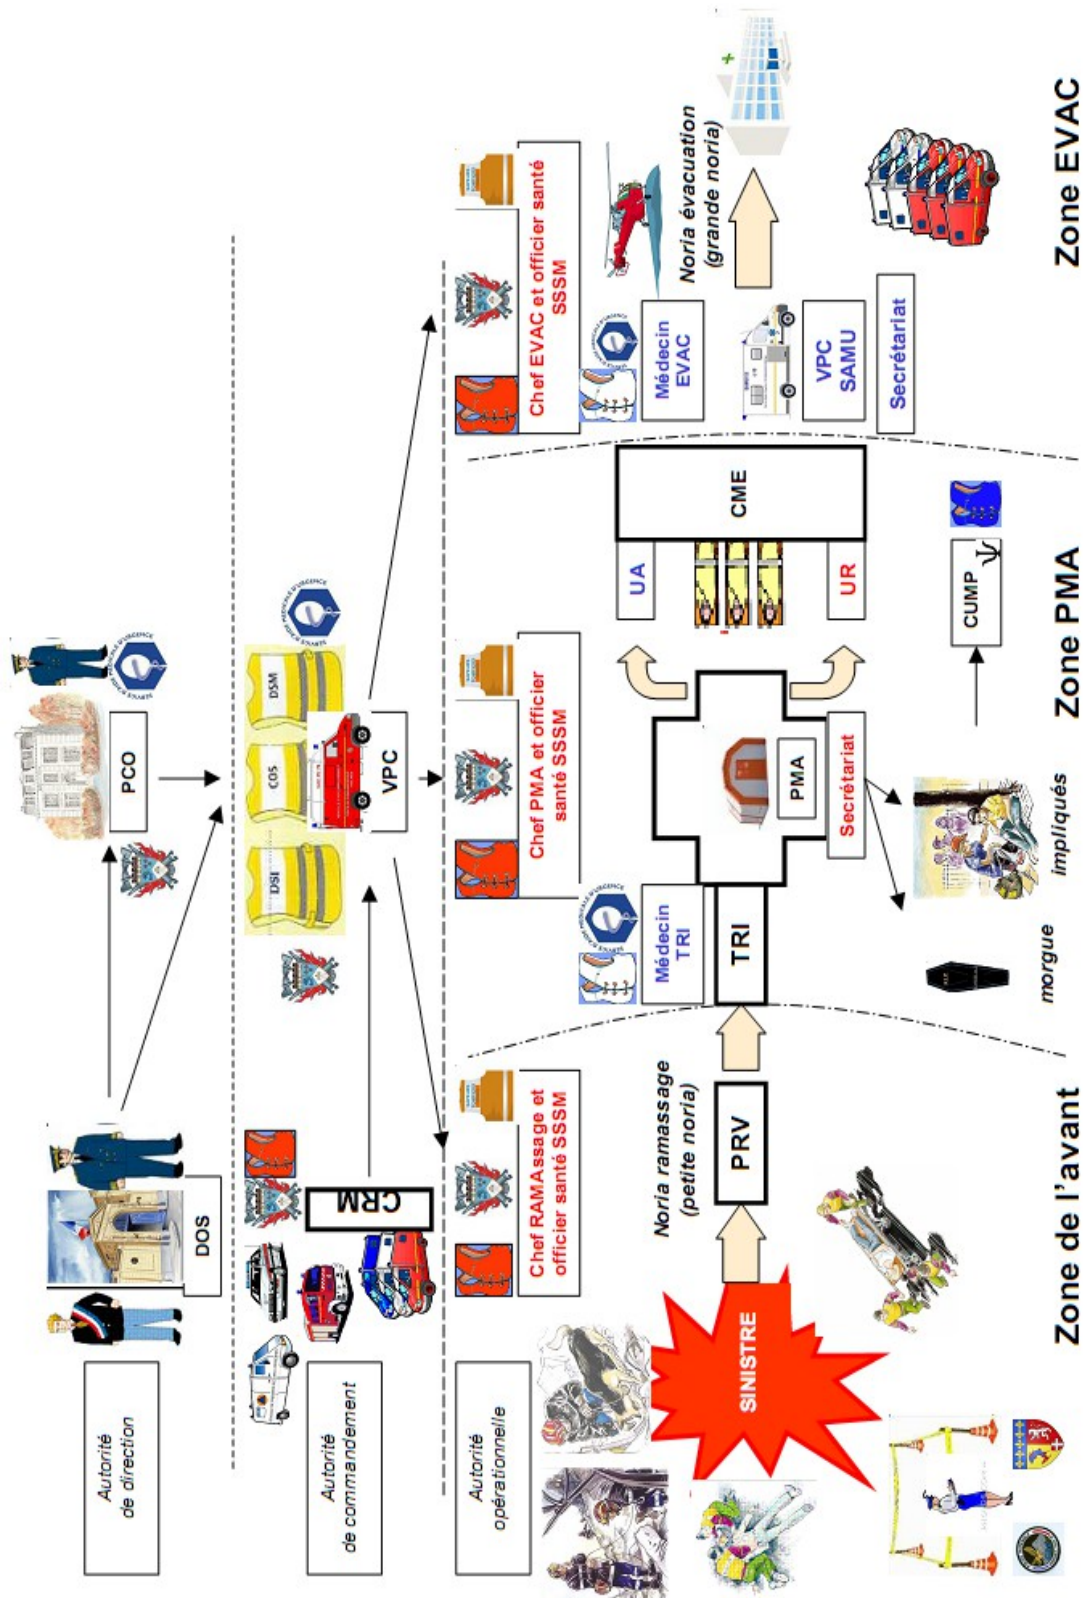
Autorité de direction

DOS

PCO

Autorité de commandement

CRM

DSI

COS

DSM

VPC

Autorité opérationnelle

Chef RAMAssage et officier santé SSSM

Chef PMA et officier santé SSSM

Chef EVAC et officier santé SSSM

SINISTRE

Noria ramassage (petite noria)

PRV

TRI

Médecin TRI

PMA

Secrétariat

UA

CME

UR

Médecin EVAC

VPC SAMU

Secrétariat

Noria évacuation (grande noria)

CUMP

impliqués

morgue

Zone de l'avant

Zone PMA

Zone EVAC